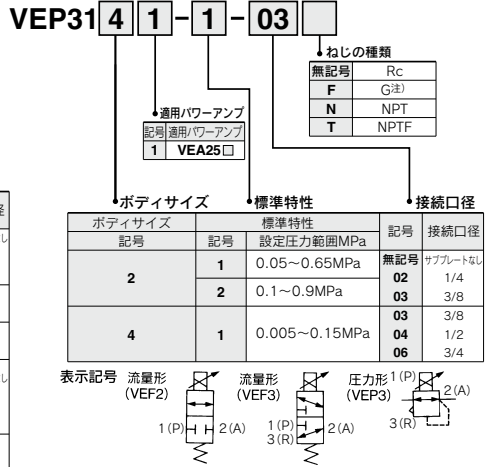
VEP31 4 1 - 1 - 03

ねじの種類

| 無記号 | Rc |
|---|---|
| F | G注) |
| N | NPT |
| T | NPTF |

適用パワーアンプ

| 記号 | 適用パワーアンプ |
|---|---|
| 1 | VEA25□ |

ボディサイズ
標準特性
接続口径

| ボディサイズ | 標準特性 | | 記号 | 接続口径 |
|---|---|---|---|---|
| 記号 | 記号 | 設定圧力範囲MPa | | |
| 2 | 1 | 0.05~0.65MPa | 無記号 | サブプレートなし |
| | | | 02 | 1/4 |
| | 2 | 0.1~0.9MPa | 03 | 3/8 |
| 4 | 1 | 0.005~0.15MPa | 03 | 3/8 |
| | | | 04 | 1/2 |
| | | | 06 | 3/4 |

表示記号 流量形 (VEF2) 1(P) 2(A)
流量形 (VEF3) 1(P) 3(R) 2(A)
圧力形 (VEP3) 1(P) 2(A) 3(R)